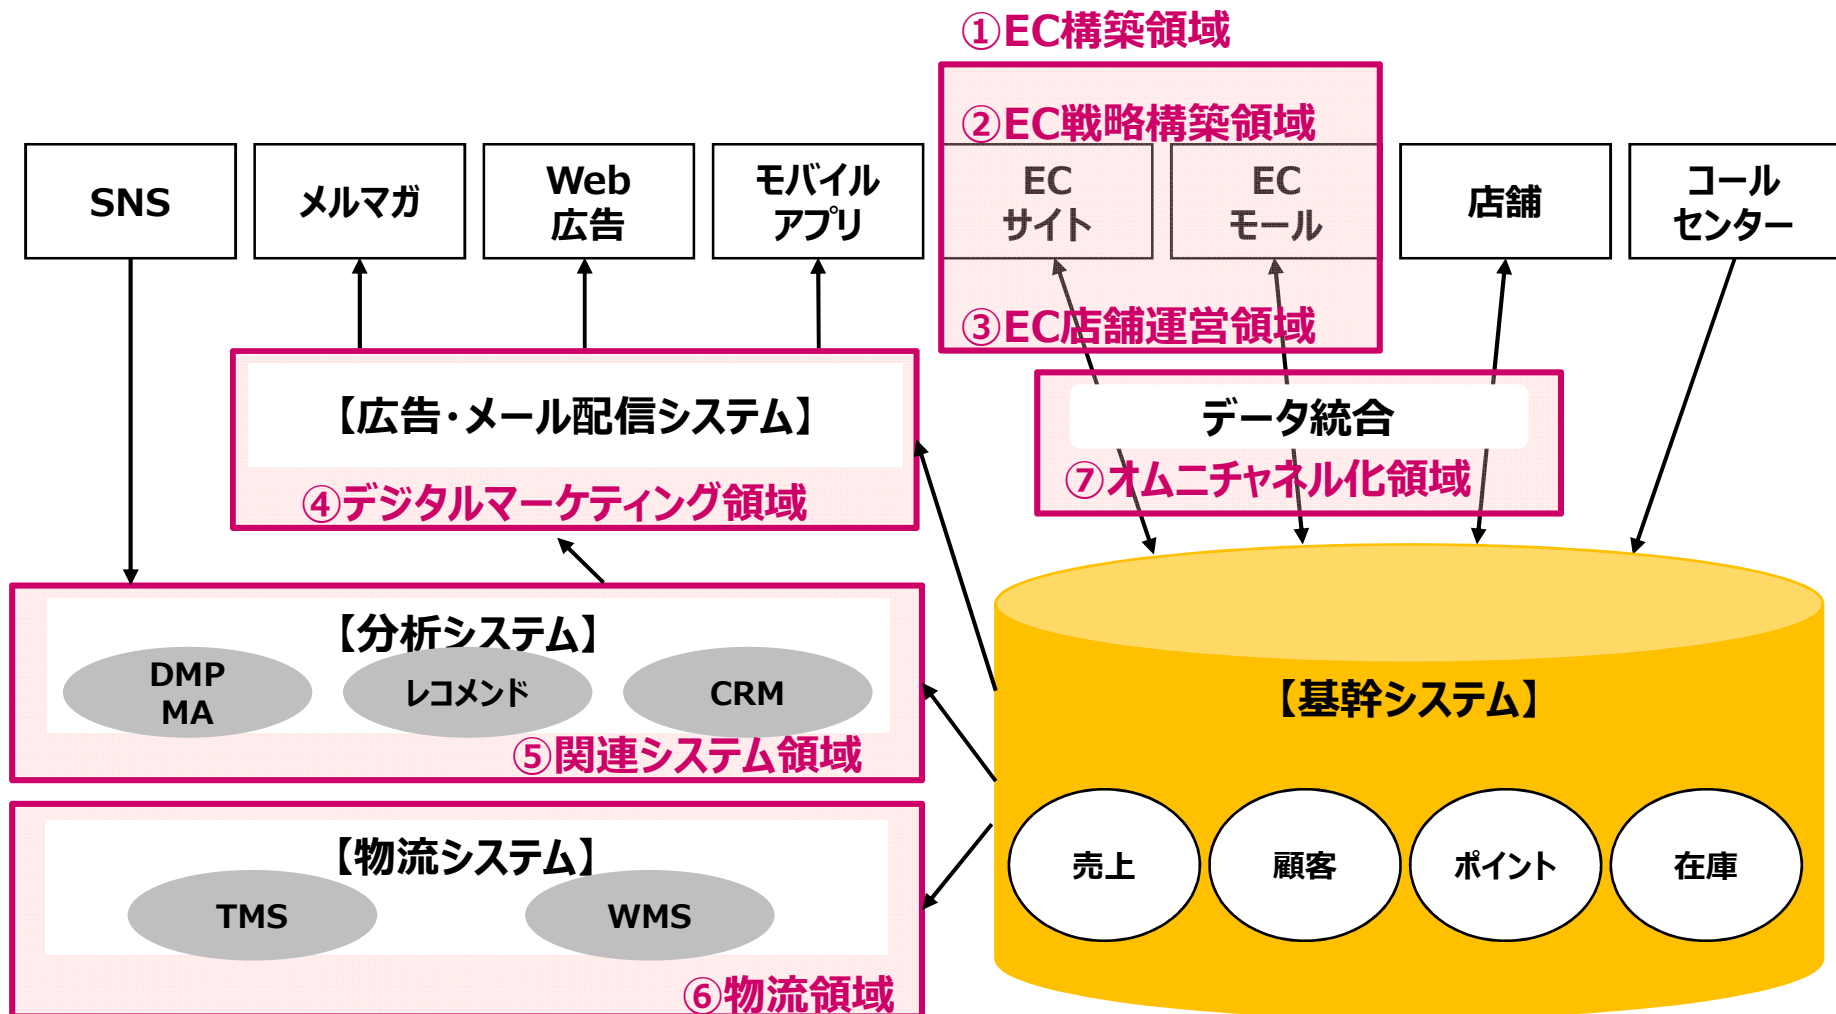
①EC構築領域

②EC戦略構築領域

SNS

メルマガ

Web 広告

モバイル アプリ

EC サイト

EC モール

店舗

コール センター

③EC店舗運営領域

【広告・メール配信システム】

④デジタルマーケティング領域

データ統合

⑦オムニチャネル化領域

【分析システム】

DMP MA

レコメンド

CRM

⑤関連システム領域

【基幹システム】

【物流システム】

TMS

WMS

売上

顧客

ポイント

在庫

⑥物流領域